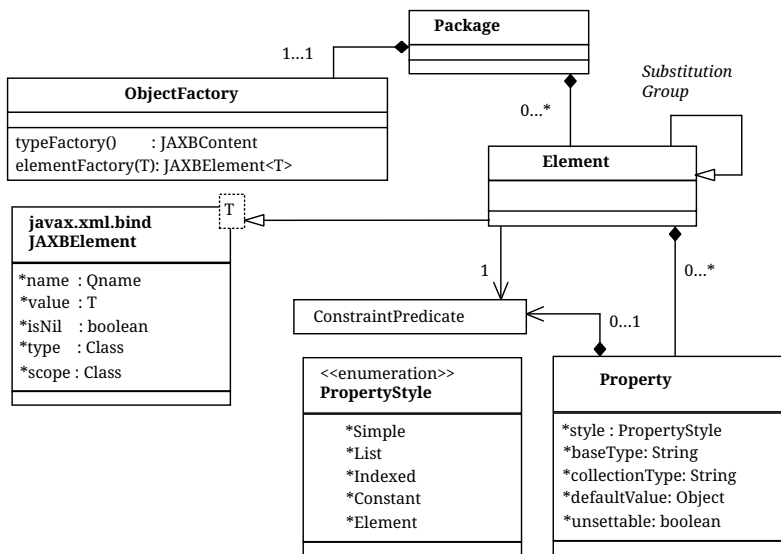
Package

1...1

ObjectFactory

typeFactory() : JAXBContent
elementFactory(T): JAXBElement<T>

Substitution Group

0...*

Element

T

javax.xml.bind
JAXBElement

*name : Qname
*value : T
*isNil : boolean
*type : Class
*scope : Class

1

0...*

ConstraintPredicate

0...1

<<enumeration>>
PropertyStyle

*Simple
*List
*Indexed
*Constant
*Element

Property

*style : PropertyStyle
*baseType: String
*collectionType: String
*defaultValue: Object
*unsettable: boolean